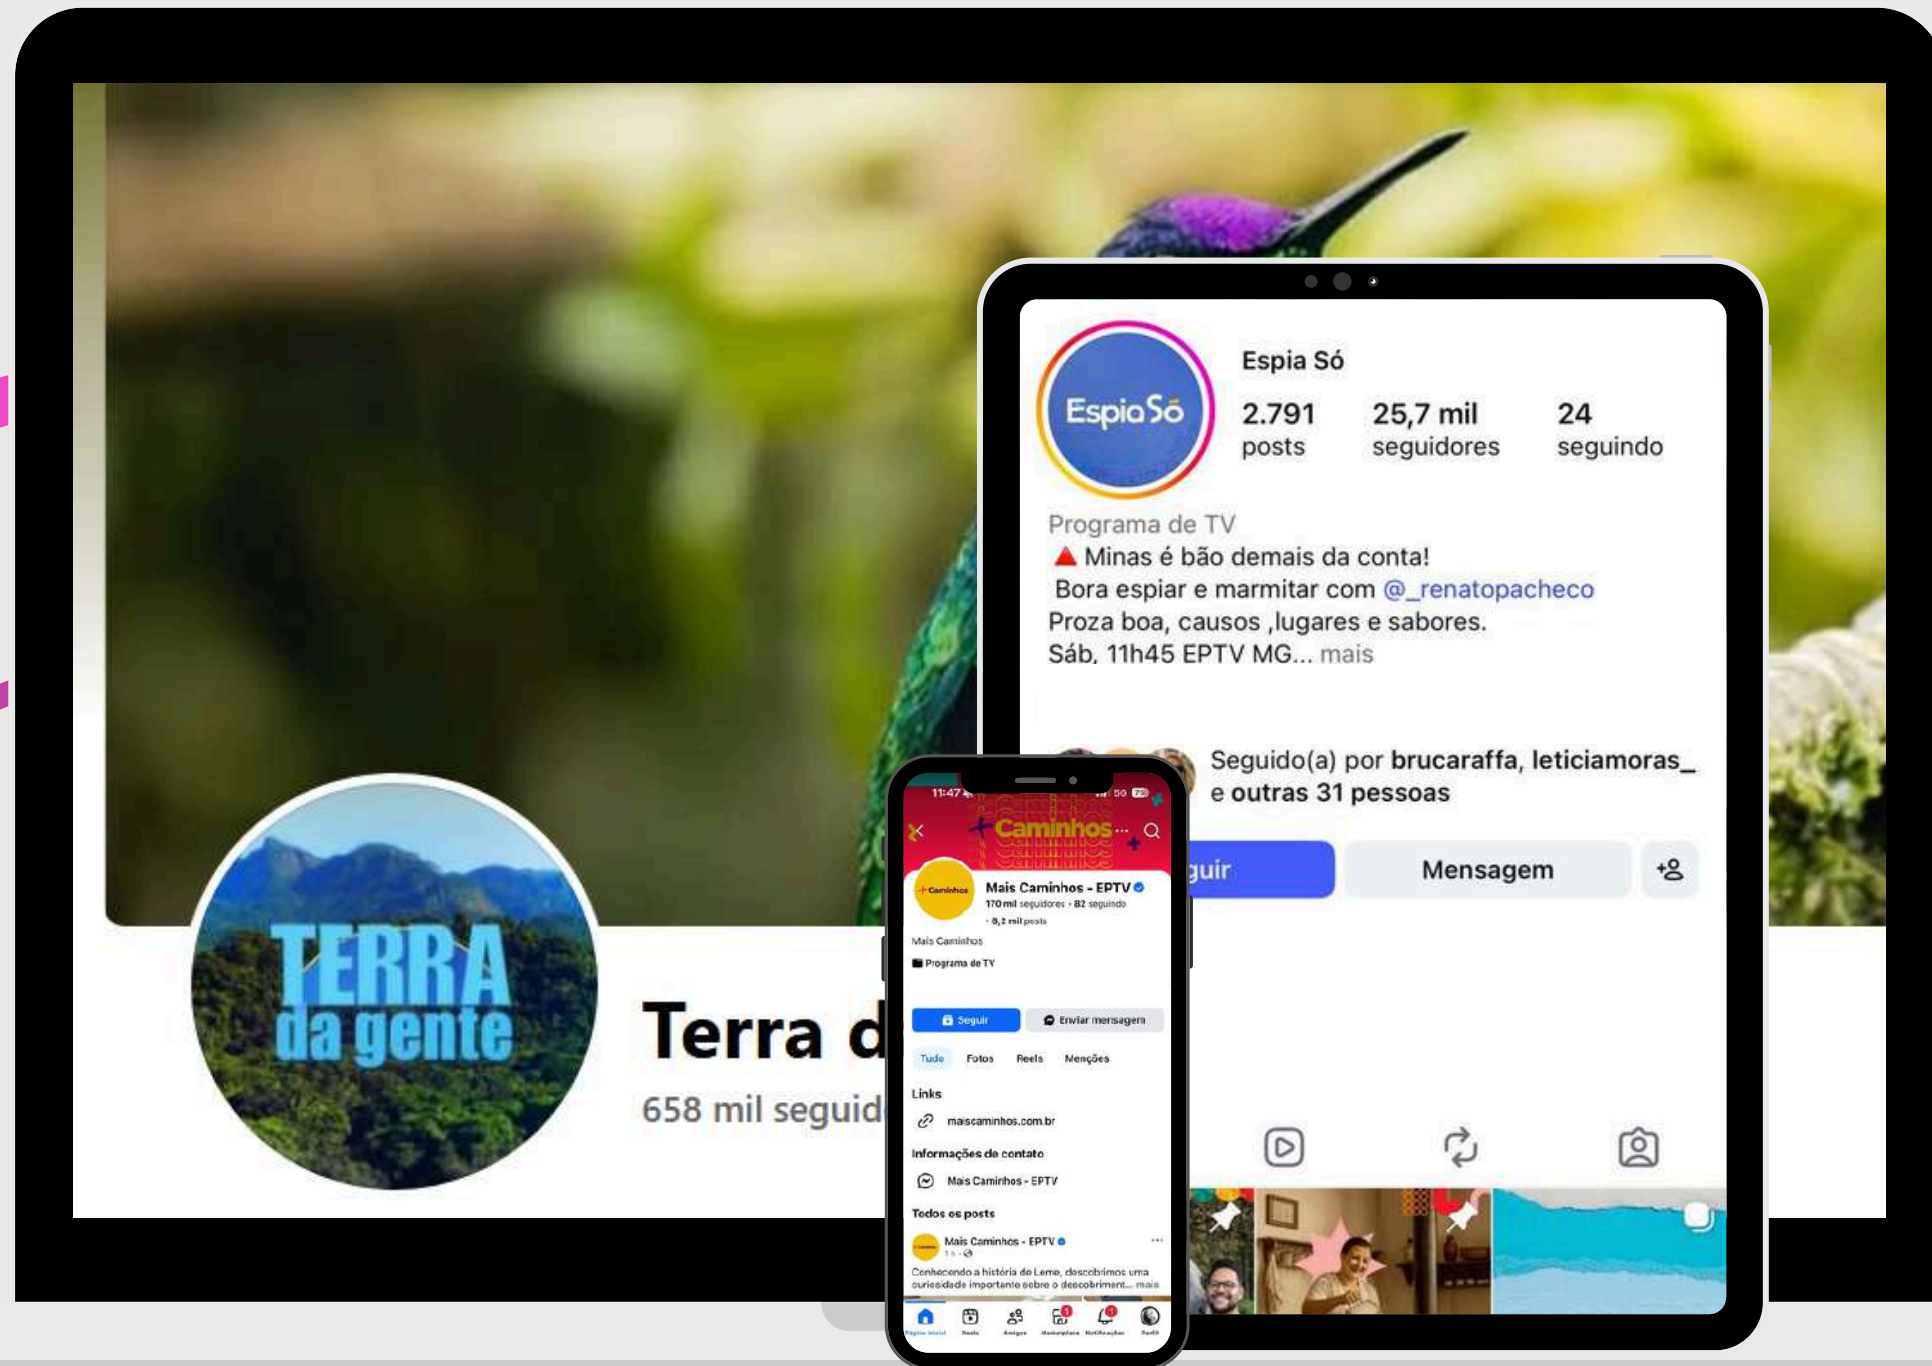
TERRA da gente

Terra d

658 mil seguid

Espia Só

Espia Só

2.791 posts

25,7 mil seguidores

24 seguindo

Programa de TV

🔺 Minas é bão demais da conta!

Bora espiar e marmitar com @_renatopacheco

Proza boa, causos ,lugares e sabores.

Sáb, 11h45 EPTV MG... mais

Seguido(a) por brucaraffa, leticiamoras_ e outras 31 pessoas

guir

Mensagem

11:47

+Caminhos

Mais Caminhos - EPTV

170 mil seguidores · 82 seguindo

· 8,2 mil posts

Mais Caminhos

Programa de TV

Seguir

Enviar mensagem

Tudo Fotos Reels Menções

Links

maiscaminhos.com.br

Informações de contato

Mais Caminhos - EPTV

Todos os posts

Mais Caminhos - EPTV

Conhecendo a história do Leme, descobrimos uma curiosidade importante sobre o descobriment... mais

Página inicial Reels Amigos Marketplace Notificações Perfil